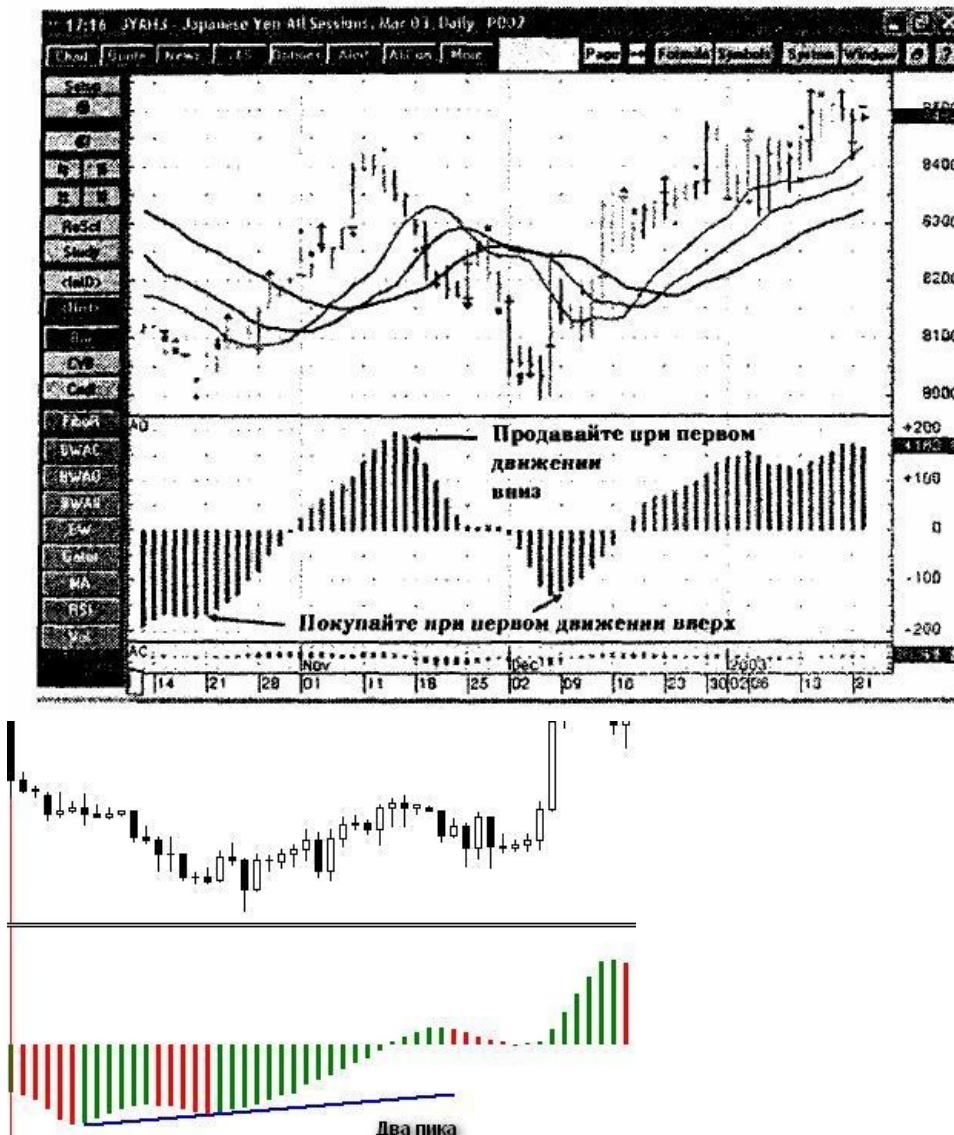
17:16 JYAH3 - Japanese Yen All Sessions, Mar 03, Daily, PD02

Chart Quote News Alert Action More

Page Formula Symbol Options Window

ReScl
Study
Bar
CVB
FiboR
BWAC
BWAO
BWAll
EW
Gator
MA
RSI

8400
8300
8200
8100
8000

AO

Продавайте при первом движении вниз

Покупайте при первом движении вверх

+200
+100
0
-100
-200

AC

Nov
Dec
2003

14 21 28 01 11 18 25 02 09 16 23 30 02 06 13 21

Два пика